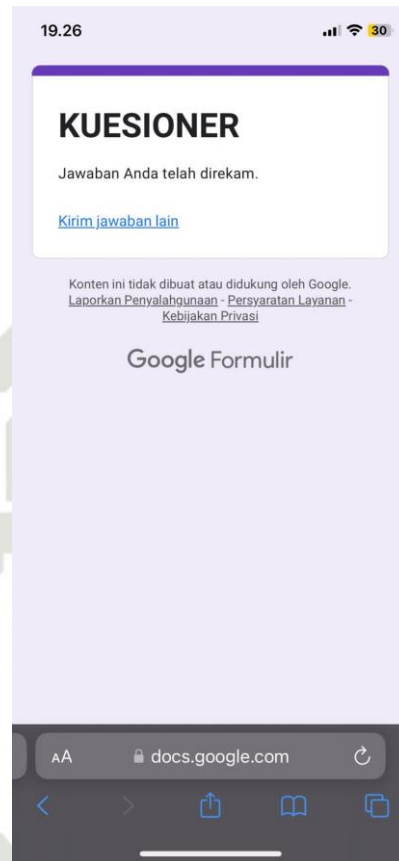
19.26

30

KUESIONER

Jawaban Anda telah direkam.

Kirim jawaban lain

Konten ini tidak dibuat atau didukung oleh Google. Laporkan Penyalahgunaan - Persyaratan Layanan - Kebijakan Privasi

Google Formulir

AA docs.google.com